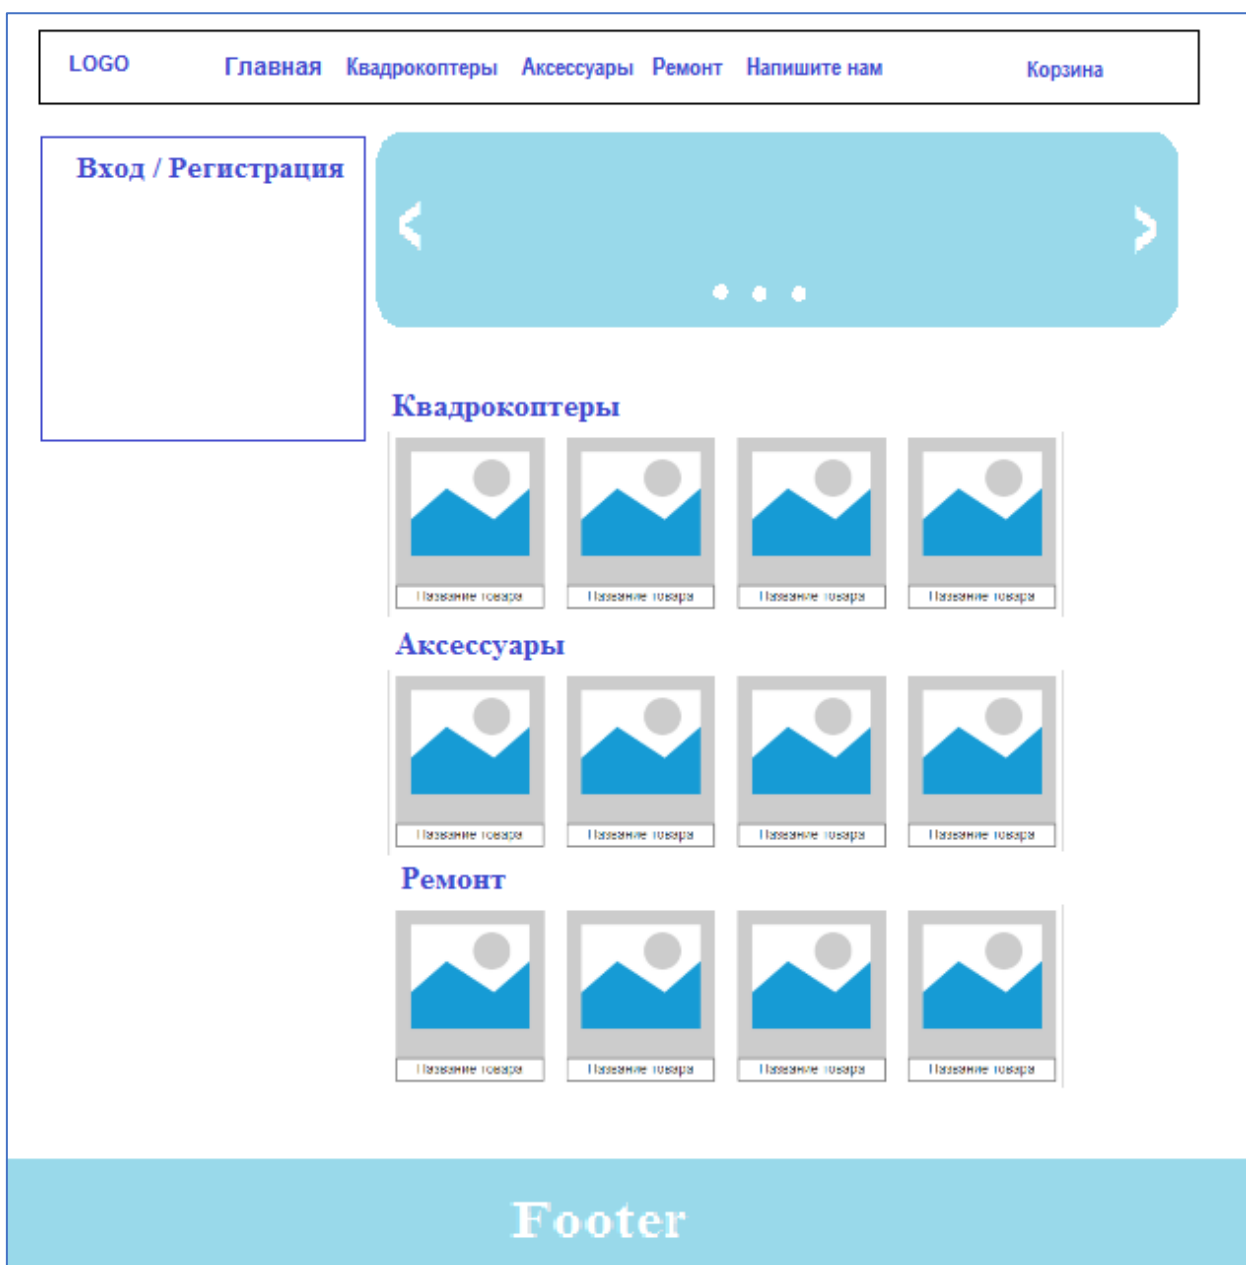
LOGO Главная Квадрокоптеры Аксессуары Ремонт Напишите нам Корзина

Вход / Регистрация

<

>

Квадрокоптеры

Название товара
Название товара
Название товара
Название товара

Аксессуары

Название товара
Название товара
Название товара
Название товара

Ремонт

Название товара
Название товара
Название товара
Название товара

Footer